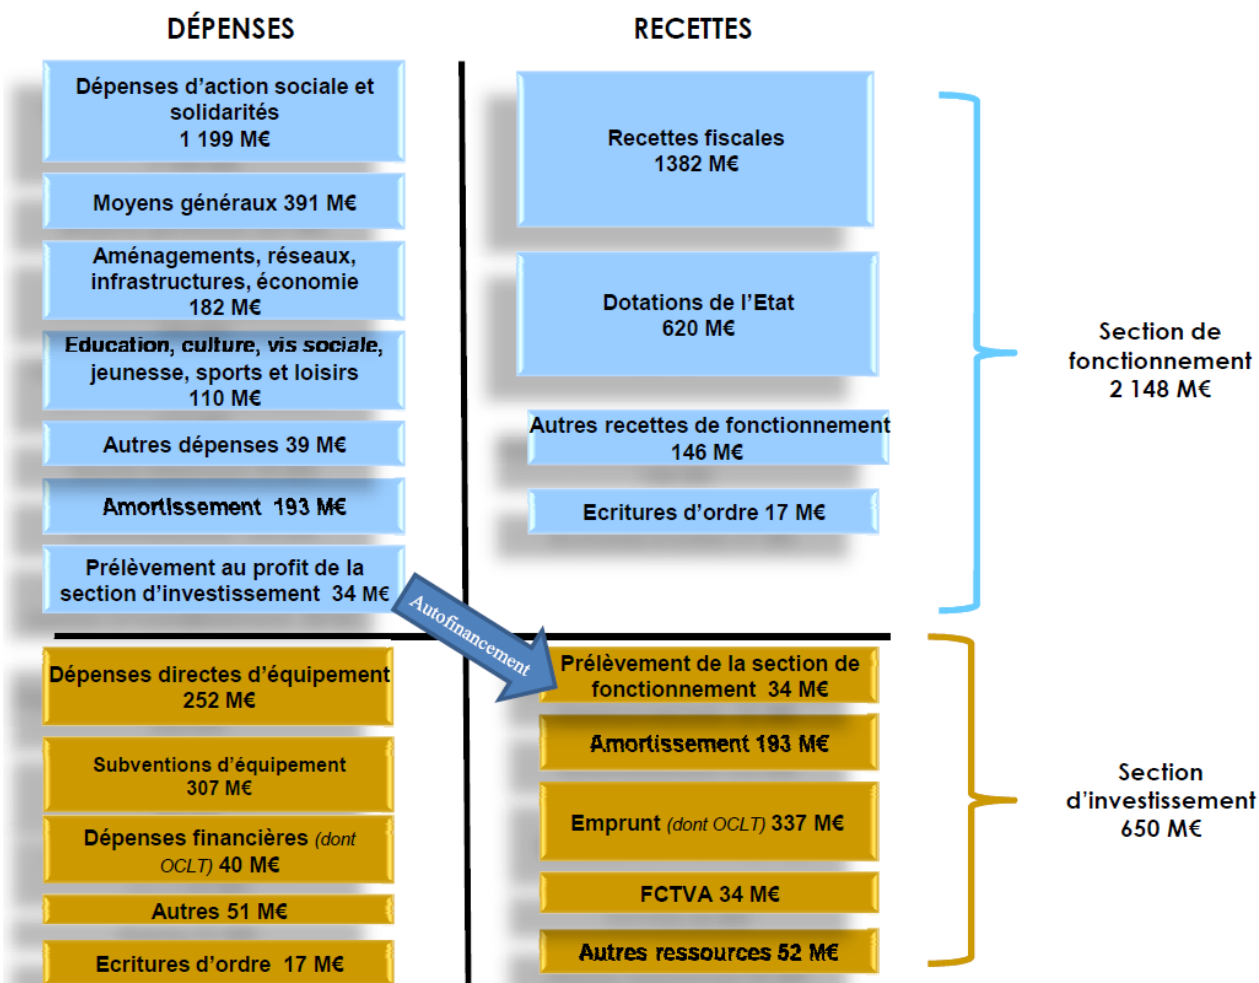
DÉPENSES

RECETTES

Dépenses d'action sociale et solidarités
1 199 M€

Moyens généraux 391 M€

Aménagements, réseaux, infrastructures, économie
182 M€

Education, culture, vis sociale, jeunesse, sports et loisirs
110 M€

Autres dépenses 39 M€

Amortissement 193 M€

Prélèvement au profit de la section d'investissement 34 M€

Recettes fiscales
1382 M€

Dotations de l'Etat
620 M€

Autres recettes de fonctionnement
146 M€

Ecritures d'ordre 17 M€

Section de fonctionnement
2 148 M€

Autofinancement

Dépenses directes d'équipement
252 M€

Subventions d'équipement
307 M€

Dépenses financières (dont OCLT) 40 M€

Autres 51 M€

Ecritures d'ordre 17 M€

Prélèvement de la section de fonctionnement 34 M€

Amortissement 193 M€

Emprunt (dont OCLT) 337 M€

FCTVA 34 M€

Autres ressources 52 M€

Section d'investissement
650 M€